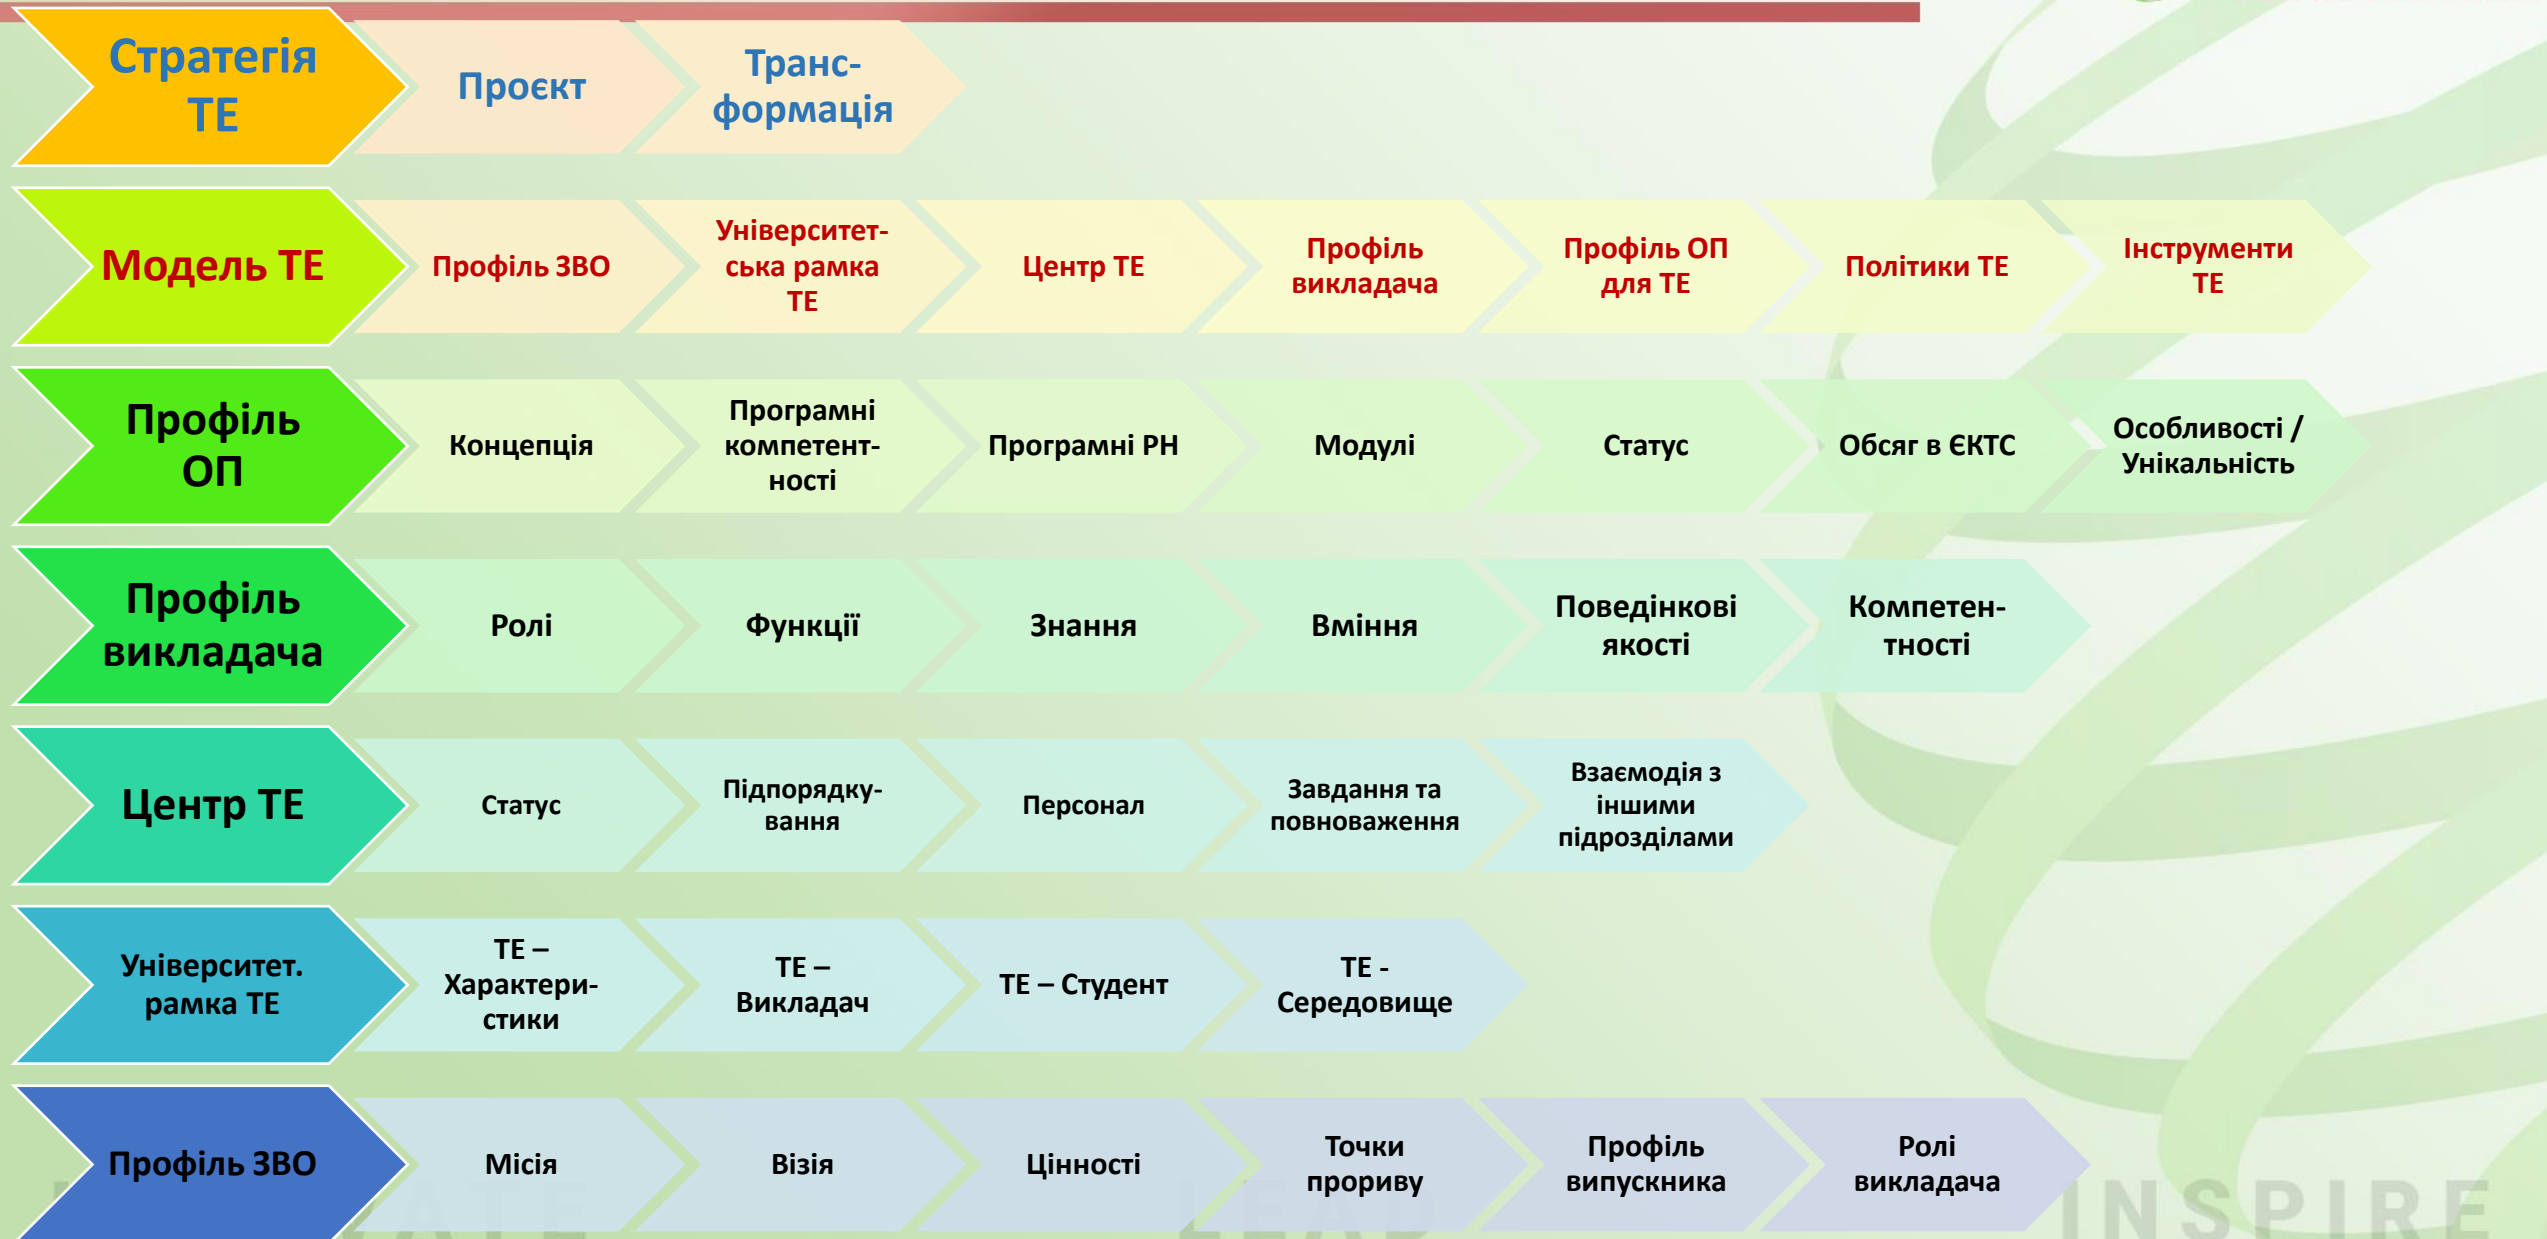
Стратегія ТЕ

Проєкт

Трансформація

Модель ТЕ

Профіль ЗВО

Університетська рамка ТЕ

Центр ТЕ

Профіль викладача

Профіль ОП для ТЕ

Політики ТЕ

Інструменти ТЕ

Профіль ОП

Концепція

Програмні компетентності

Програмні РН

Модулі

Статус

Обсяг в ЄКТС

Особливості / Унікальність

Профіль викладача

Ролі

Функції

Знання

Вміння

Поведінкові якості

Компетентності

Центр ТЕ

Статус

Підпорядкування

Персонал

Завдання та повноваження

Взаємодія з іншими підрозділами

Університет. рамка ТЕ

ТЕ – Характеристики

ТЕ – Викладач

ТЕ – Студент

ТЕ - Середовище

Профіль ЗВО

Місія

Візія

Цінності

Точки прориву

Профіль випускника

Ролі викладача

INSPIRE